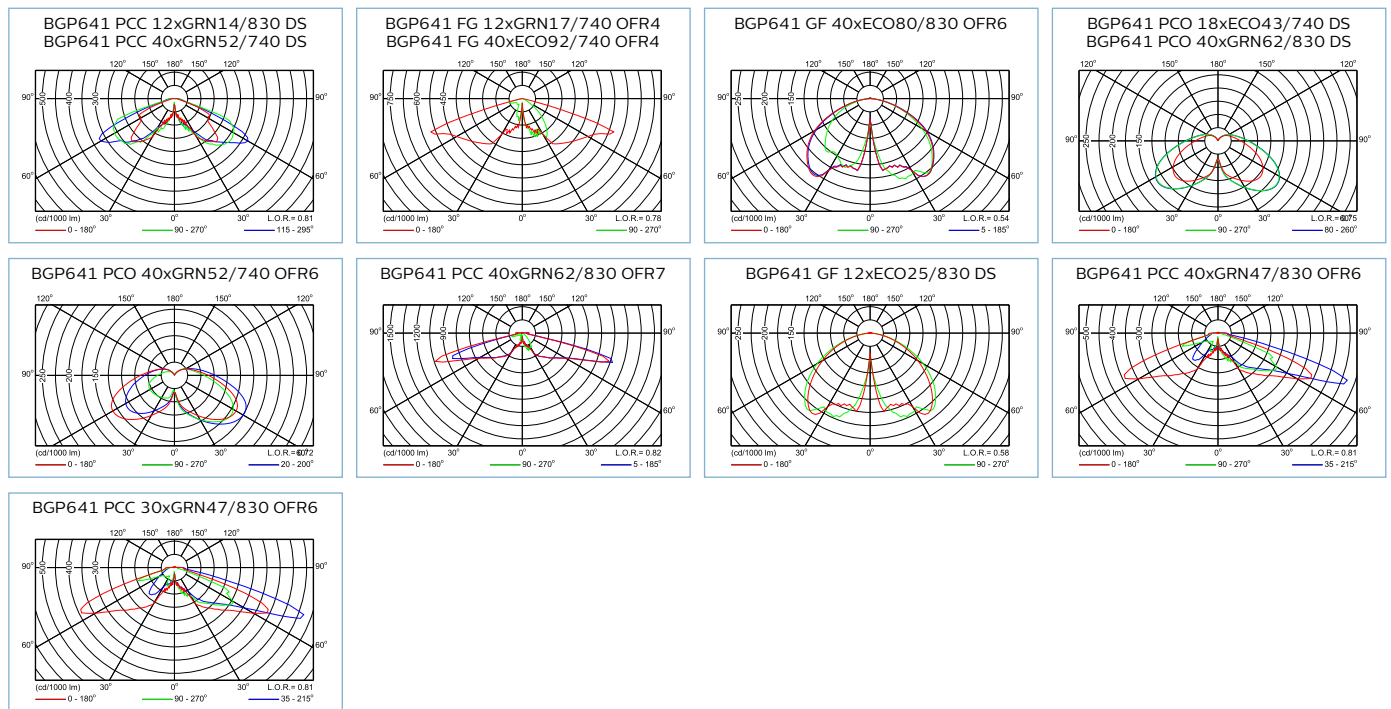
BGP641 PCC 12xGRN14/830 DS
BGP641 PCC 40xGRN52/740 DS

120° 150° 180° 150° 120°
90° 500 400 300 90°
60° 60°
(cd/1000 lm) 30° 0° 30° L.O.R.= 0.81
0 - 180° 90 - 270° 115 - 295°

BGP641 FG 12xGRN17/740 OFR4
BGP641 FG 40xECO92/740 OFR4

120° 150° 180° 150° 120°
90° 750 600 450 90°
60° 60°
(cd/1000 lm) 30° 0° 30° L.O.R.= 0.78
0 - 180° 90 - 270°

BGP641 GF 40xECO80/830 OFR6

120° 150° 180° 150° 120°
90° 250 200 150 90°
60° 60°
(cd/1000 lm) 30° 0° 30° L.O.R.= 0.54
0 - 180° 90 - 270° 5 - 185°

BGP641 PCO 18xECO43/740 DS
BGP641 PCO 40xGRN62/830 DS

120° 150° 180° 150° 120°
90° 250 200 150 90°
(cd/1000 lm) 30° 0° 30° L.O.R.= 0.75
0 - 180° 90 - 270° 80 - 260°

BGP641 PCO 40xGRN52/740 OFR6

120° 150° 180° 150° 120°
90° 250 200 150 90°
(cd/1000 lm) 30° 0° 30° L.O.R.= 0.72
0 - 180° 90 - 270° 20 - 200°

BGP641 PCC 40xGRN62/830 OFR7

120° 150° 180° 150° 120°
90° 1500 1200 900 90°
60° 60°
(cd/1000 lm) 30° 0° 30° L.O.R.= 0.82
0 - 180° 90 - 270° 5 - 185°

BGP641 GF 12xECO25/830 DS

120° 150° 180° 150° 120°
90° 250 200 150 90°
60° 60°
(cd/1000 lm) 30° 0° 30° L.O.R.= 0.58
0 - 180° 90 - 270°

BGP641 PCC 40xGRN47/830 OFR6

120° 150° 180° 150° 120°
90° 500 400 300 90°
60° 60°
(cd/1000 lm) 30° 0° 30° L.O.R.= 0.81
0 - 180° 90 - 270° 35 - 215°

BGP641 PCC 30xGRN47/830 OFR6

120° 150° 180° 150° 120°
90° 500 400 300 90°
60° 60°
(cd/1000 lm) 30° 0° 30° L.O.R.= 0.81
0 - 180° 90 - 270° 35 - 215°